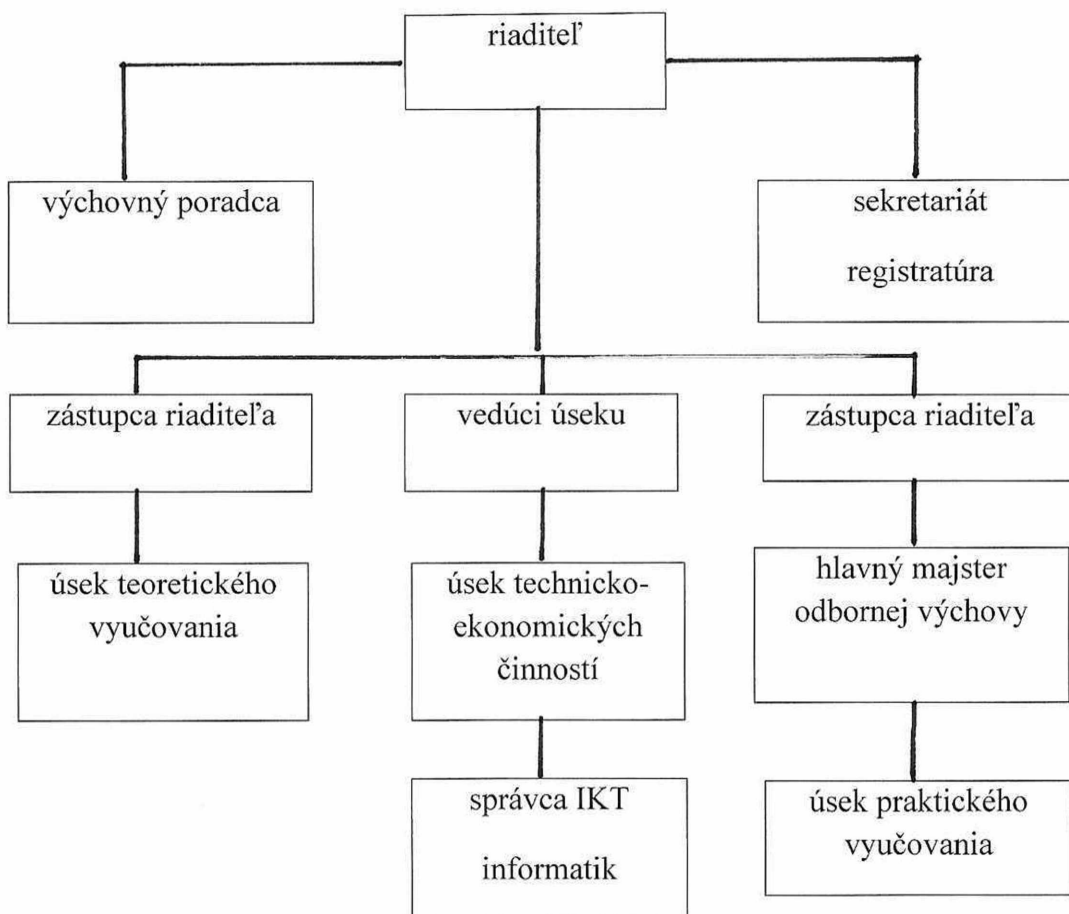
riaditeľ

výchovný poradca

sekretariát

registratúra

zástupca riaditeľa

vedúci úseku

zástupca riaditeľa

úsek teoretického vyučovania

úsek technicko-ekonomických činností

hlavný majster odbornej výchovy

správca IKT

informatik

úsek praktického vyučovania